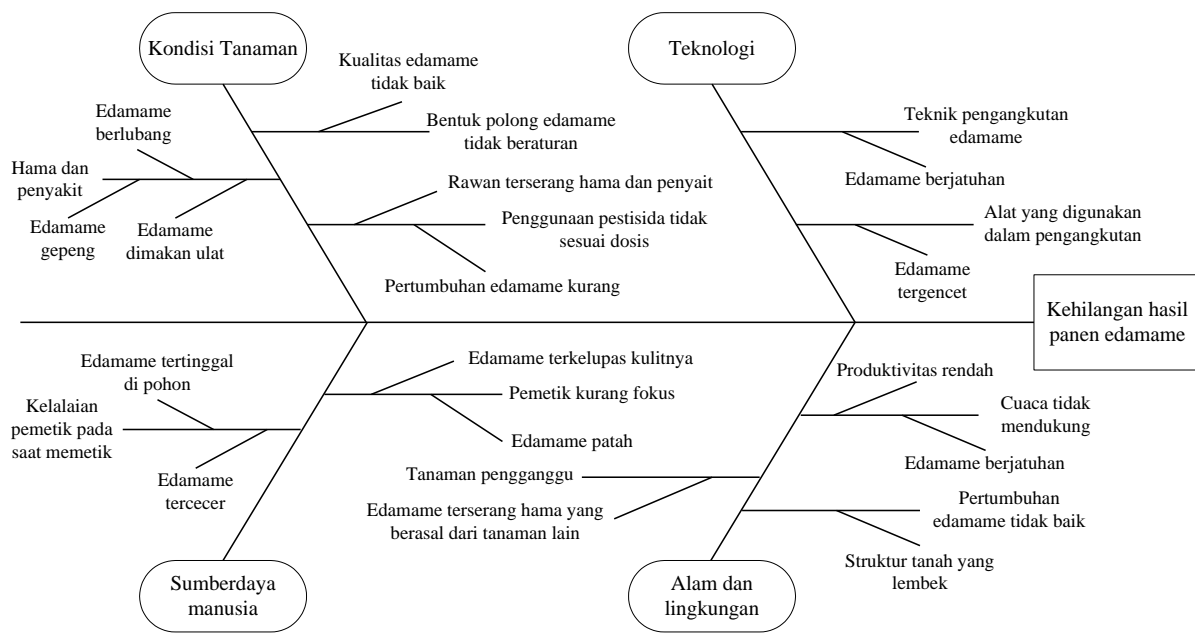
Kondisi Tanaman

Kualitas edamame tidak baik

Edamame berlubang

Bentuk polong edamame tidak beraturan

Hama dan penyakit

Rawan terserang hama dan penyait

Edamame gepeng

Edamame dimakan ulat

Penggunaan pestisida tidak sesuai dosis

Pertumbuhan edamame kurang

Teknologi

Teknik pengangkutan edamame

Edamame berjatuhan

Alat yang digunakan dalam pengangkutan

Edamame tergencet

Kehilangan hasil panen edamame

Edamame tertinggal di pohon

Edamame terkelupas kulitnya

Pemetik kurang fokus

Kelalaian pemetik pada saat memetik

Edamame patah

Edamame tercecer

Produktivitas rendah

Cuaca tidak mendukung

Edamame berjatuhan

Tanaman pengganggu

Edamame terserang hama yang berasal dari tanaman lain

Pertumbuhan edamame tidak baik

Struktur tanah yang lembek

Sumberdaya manusia

Alam dan lingkungan